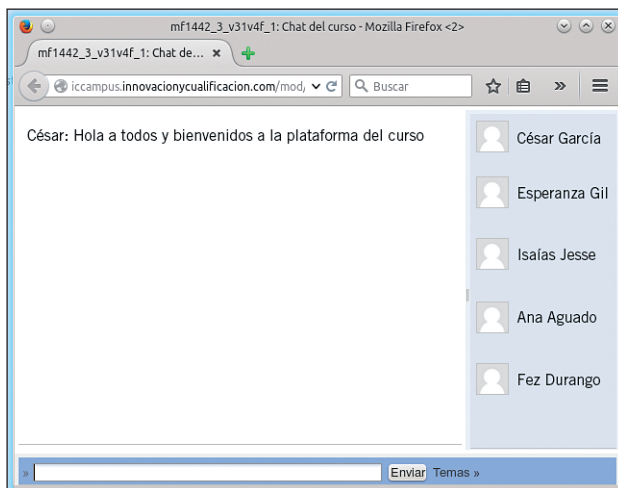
mf1442_3_v31v4f_1: Chat del curso - Mozilla Firefox <2>

mf1442_3_v31v4f_1: Chat de... ×

iccampus.innovacionycualificacion.com/mod/

Buscar

César: Hola a todos y bienvenidos a la plataforma del curso

César García

Esperanza Gil

Isaías Jesse

Ana Aguado

Fez Durango

»

Enviar Temas »